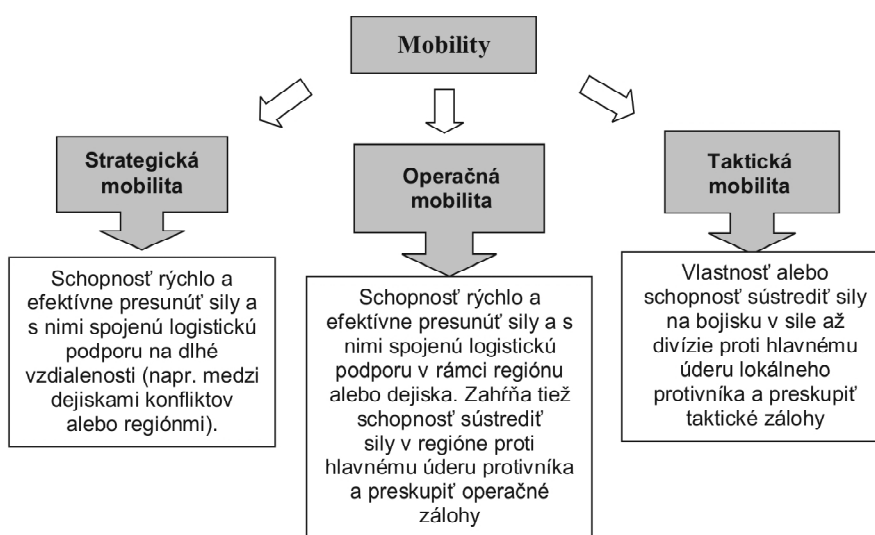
Mobility

Strategická mobilita

Schopnosť rýchlo a efektívne presunúť sily a s nimi spojenú logistickú podporu na dlhé vzdialenosti (napr. medzi dejiskami konfliktov alebo regiónmi).

Operačná mobilita

Schopnosť rýchlo a efektívne presunúť sily a s nimi spojenú logistickú podporu v rámci regiónu alebo dejiska. Zahŕňa tiež schopnosť sústrediť sily v regióne proti hlavnému úderu protivníka a preskupiť operačné zálohy

Taktická mobilita

Vlastnosť alebo schopnosť sústrediť sily na bojisku v sile až divízie proti hlavnému úderu lokálneho protivníka a preskupiť taktické zálohy